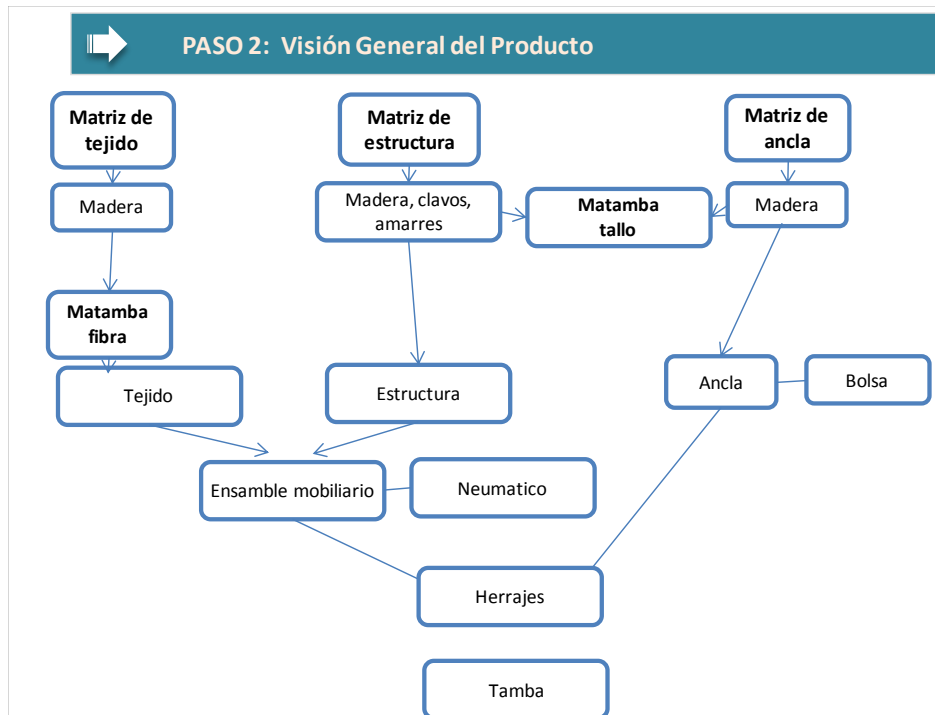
PASO 2: Visión General del Producto

Matriz de tejido

Madera

Matamba fibra

Tejido

Matriz de estructura

Madera, clavos, amarres

Matamba tallo

Estructura

Matriz de ancla

Madera

Ancla

Bolsa

Ensamble mobiliario

Neumatico

Herrajes

Tamba